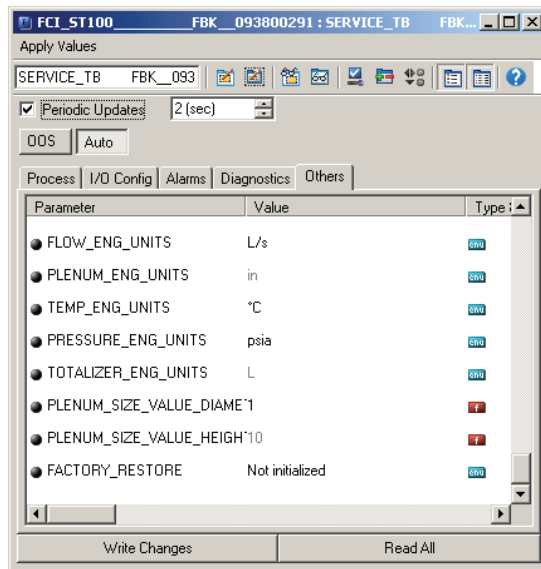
FCI_ST100_______FBK__093800291 : SERVICE_TB FBK...

Apply Values

SERVICE_TB FBK__093

Periodic Updates 2 (sec)

OOS Auto

Process | I/O Config | Alarms | Diagnostics | Others

| Parameter | Value | Type |
|---|---|---|
| FLOW_ENG_UNITS | L/s | enu |
| PLENUM_ENG_UNITS | in | enu |
| TEMP_ENG_UNITS | °C | enu |
| PRESSURE_ENG_UNITS | psia | enu |
| TOTALIZER_ENG_UNITS | L | enu |
| PLENUM_SIZE_VALUE_DIAME | 1 | f |
| PLENUM_SIZE_VALUE_HEIGH | 10 | f |
| FACTORY_RESTORE | Not initialized | enu |

Write Changes Read All